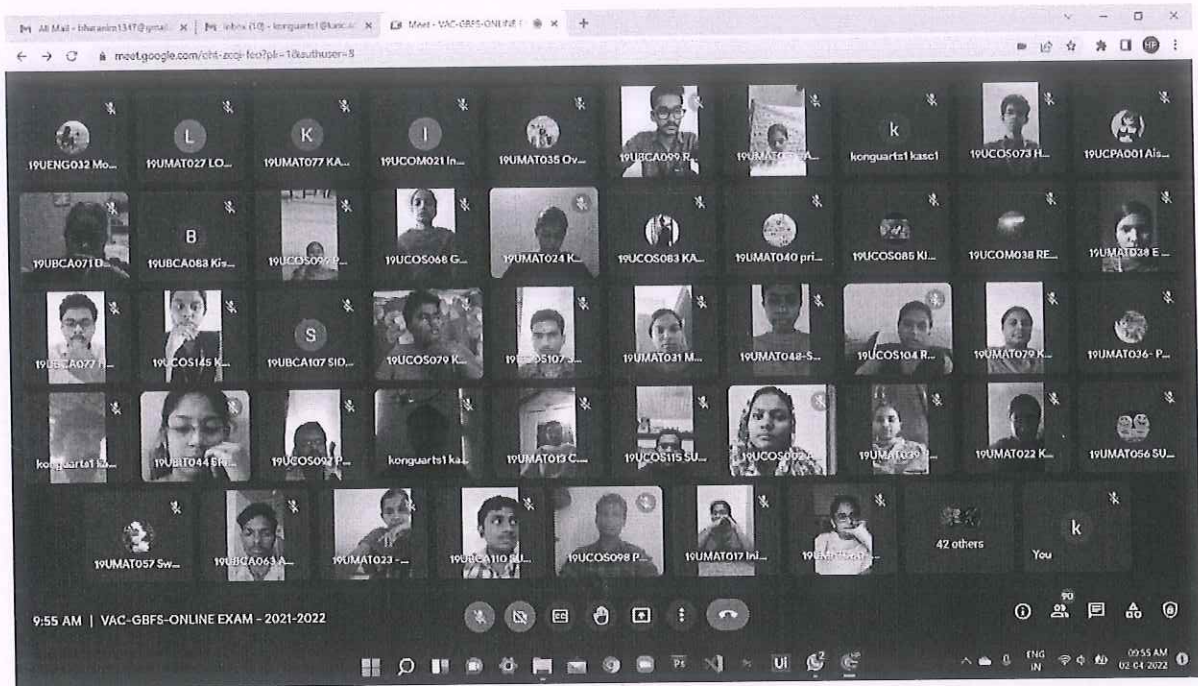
M All Mail - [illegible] × M Inbox (10) - konguarts1@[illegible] × Meet - VAC-GBFS-ONLINE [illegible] × +

meet.google.com/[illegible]?pli=1&authuser=5

19UENG032 Mo...
L
19UMAT027 LO...
K
19UMAT077 KA...
I
19UCOM021 In...
19UMAT035 Ov...
19UBCA099 R...
19UMAT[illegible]
k
konguarts1 kasc1
19UCOS073 H...
19UCPA001 Ais...

19UBCA071 D...
B
19UBCA083 Kis...
19UCOS09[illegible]
19UCOS068 G...
19UMAT024 K...
19UCOS083 KA...
19UMAT040 pri...
19UCOS085 KI...
19UCOM038 RE...
19UMAT038 E...

19UBCA077 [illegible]
19UCOS145 K...
S
19UBCA107 SID...
19UCOS079 K...
19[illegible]OS107 S...
19UMAT031 M...
19UMAT048 S...
19UCOS104 R...
19UMAT079 K...
19UMAT036- P...

konguarts1 k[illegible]
19UBAT044 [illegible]
19UCOS092 P...
konguarts1 ka...
19UMAT013 C...
19UCOS115 SU...
19UCOS02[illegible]
19UMAT03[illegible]
19UMAT022 K...
19UMAT056 SU...

19UMAT057 Sw...
19UBCA063 A...
19UMAT023 -...
19UBCA110 SU...
19UCOS098 P...
19UMAT017 Ini...
19UM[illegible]
42 others
k
You

9:55 AM | VAC-GBFS-ONLINE EXAM - 2021-2022

90

ENG IN
09:55 AM
02-04-2022